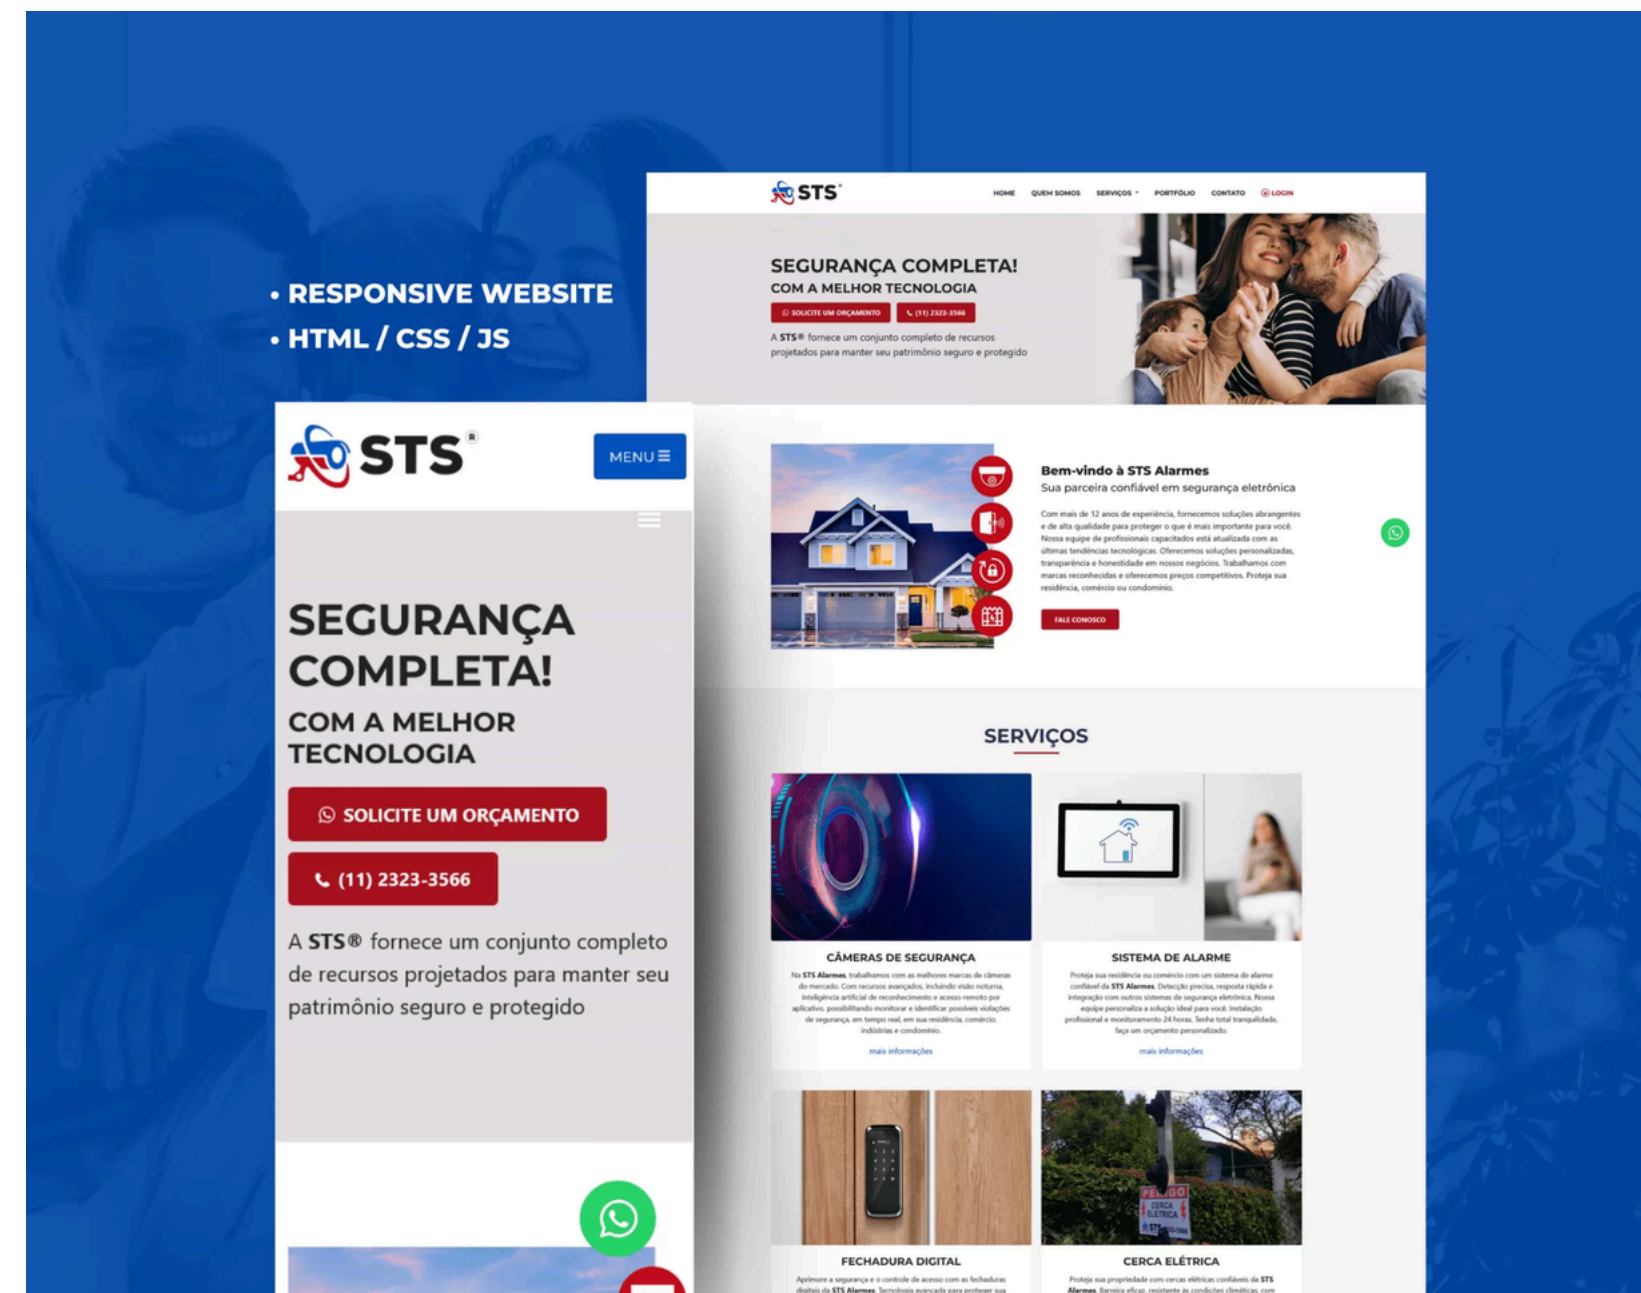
• RESPONSIVE WEBSITE
• HTML / CSS / JS

STS®

HOME QUEM SOMOS SERVIÇOS PORTFÓLIO CONTATO LOGIN

SEGURANÇA COMPLETA!
COM A MELHOR TECNOLOGIA

SOLICITE UM ORÇAMENTO (11) 2323-3566

A STS® fornece um conjunto completo de recursos projetados para manter seu patrimônio seguro e protegido

Bem-vindo à STS Alarmes
Sua parceira confiável em segurança eletrônica

Com mais de 12 anos de experiência, fornecemos soluções abrangentes e de alta qualidade para proteger o que é mais importante para você. Nossa equipe de profissionais capacitados está atualizada com as últimas tendências tecnológicas. Oferecemos soluções personalizadas, transparência e honestidade em nossos negócios. Trabalhamos com marcas reconhecidas e oferecemos preços competitivos. Proteja sua residência, comércio ou condomínio.

FALE CONOSCO

SERVIÇOS

CÂMERAS DE SEGURANÇA
Na STS Alarmes, trabalhamos com as melhores marcas de câmeras do mercado. Com recursos avançados, incluindo visão noturna, inteligência artificial de reconhecimento e acesso remoto por aplicativo, possibilitando monitorar e identificar possíveis violações de segurança, em tempo real, em sua residência, comércio, indústrias e condomínios.
mais informações

SISTEMA DE ALARME
Proteja sua residência ou comércio com um sistema de alarme confiável da STS Alarmes. Detecção precisa, resposta rápida e integração com outros sistemas de segurança eletrônica. Nossa equipe personaliza a solução ideal para você. Instalação profissional e monitoramento 24 horas. Tenha total tranquilidade, faça um orçamento personalizado.
mais informações

FECHADURA DIGITAL
Aprimore a segurança e o controle de acesso com as fechaduras digitais da STS Alarmes. Tecnologia avançada para proteger sua

CERCA ELÉTRICA
Proteja sua propriedade com cercas elétricas confiáveis da STS Alarmes. Barreira eficaz, resistente às condições climáticas, com

PERIGO CERCA ELÉTRICA

STS®
MENU ≡

SEGURANÇA COMPLETA!
COM A MELHOR TECNOLOGIA

SOLICITE UM ORÇAMENTO
(11) 2323-3566

A STS® fornece um conjunto completo de recursos projetados para manter seu patrimônio seguro e protegido